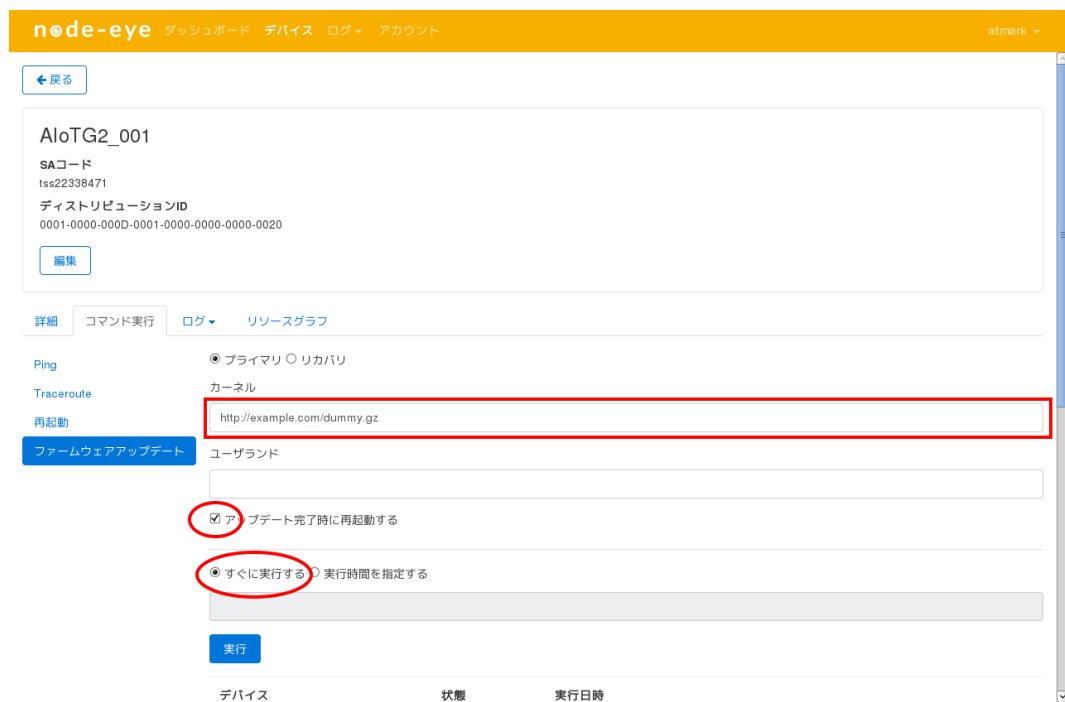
node-eye ダッシュボード デバイス ログ ▾ アカウント atmark ▾

← 戻る

AIoTG2_001

SAコード
tss22338471

ディストリビューションID
0001-0000-000D-0001-0000-0000-0000-0020

編集

詳細 コマンド実行 ログ ▾ リソースグラフ

Ping
Traceroute
再起動
ファームウェアアップデート

◉ プライマリ ○ リカバリ

カーネル

http://example.com/dummy.gz

ユーザランド

☑ アップデート完了時に再起動する

◉ すぐに実行する ○ 実行時間を指定する

実行

| デバイス | 状態 | 実行日時 |
|---|---|---|